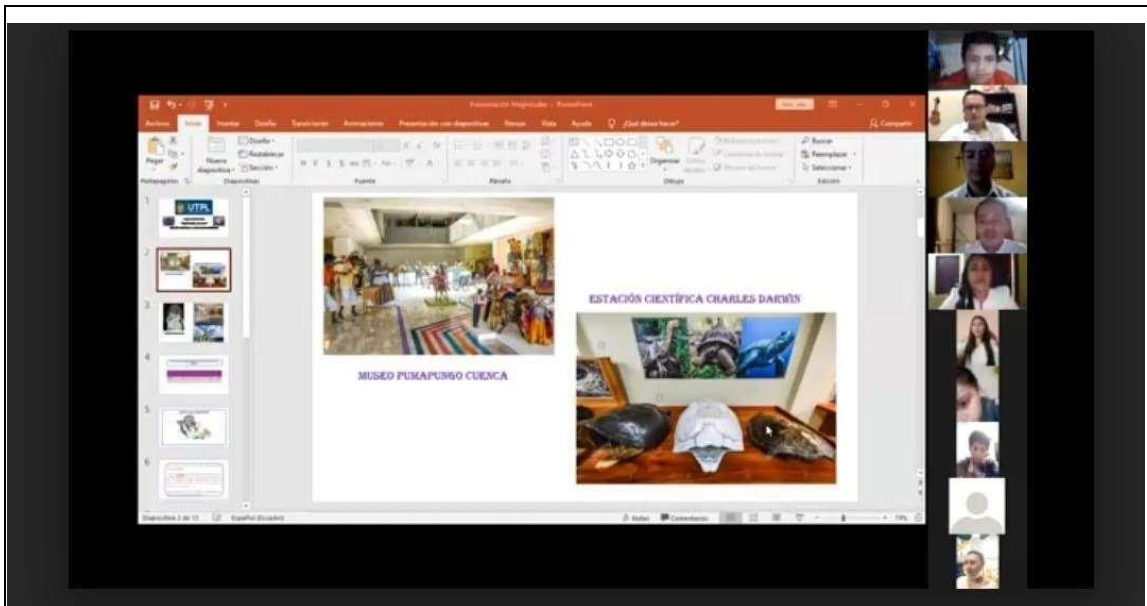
Presentación Magistrales - PowerPoint

Archivo Inicio Insertar Diseño Transiciones Animaciones Presentación con diapositivas Revisar Vista Ayuda ¿Qué desea hacer? Compartir

Pegar Nueva diapositiva Diseño Restablecer Sección Portapapeles Diapositivas Fuente Párrafo Dibujo Organizar Estilos rápidos Buscar Reemplazar Seleccionar Edición

UTPL

MUSEO PUMAPUNGO CUENCA

ESTACIÓN CIENTÍFICA CHARLES DARWIN

Diapositiva 2 de 12 Español (Ecuador) Notas Comentarios